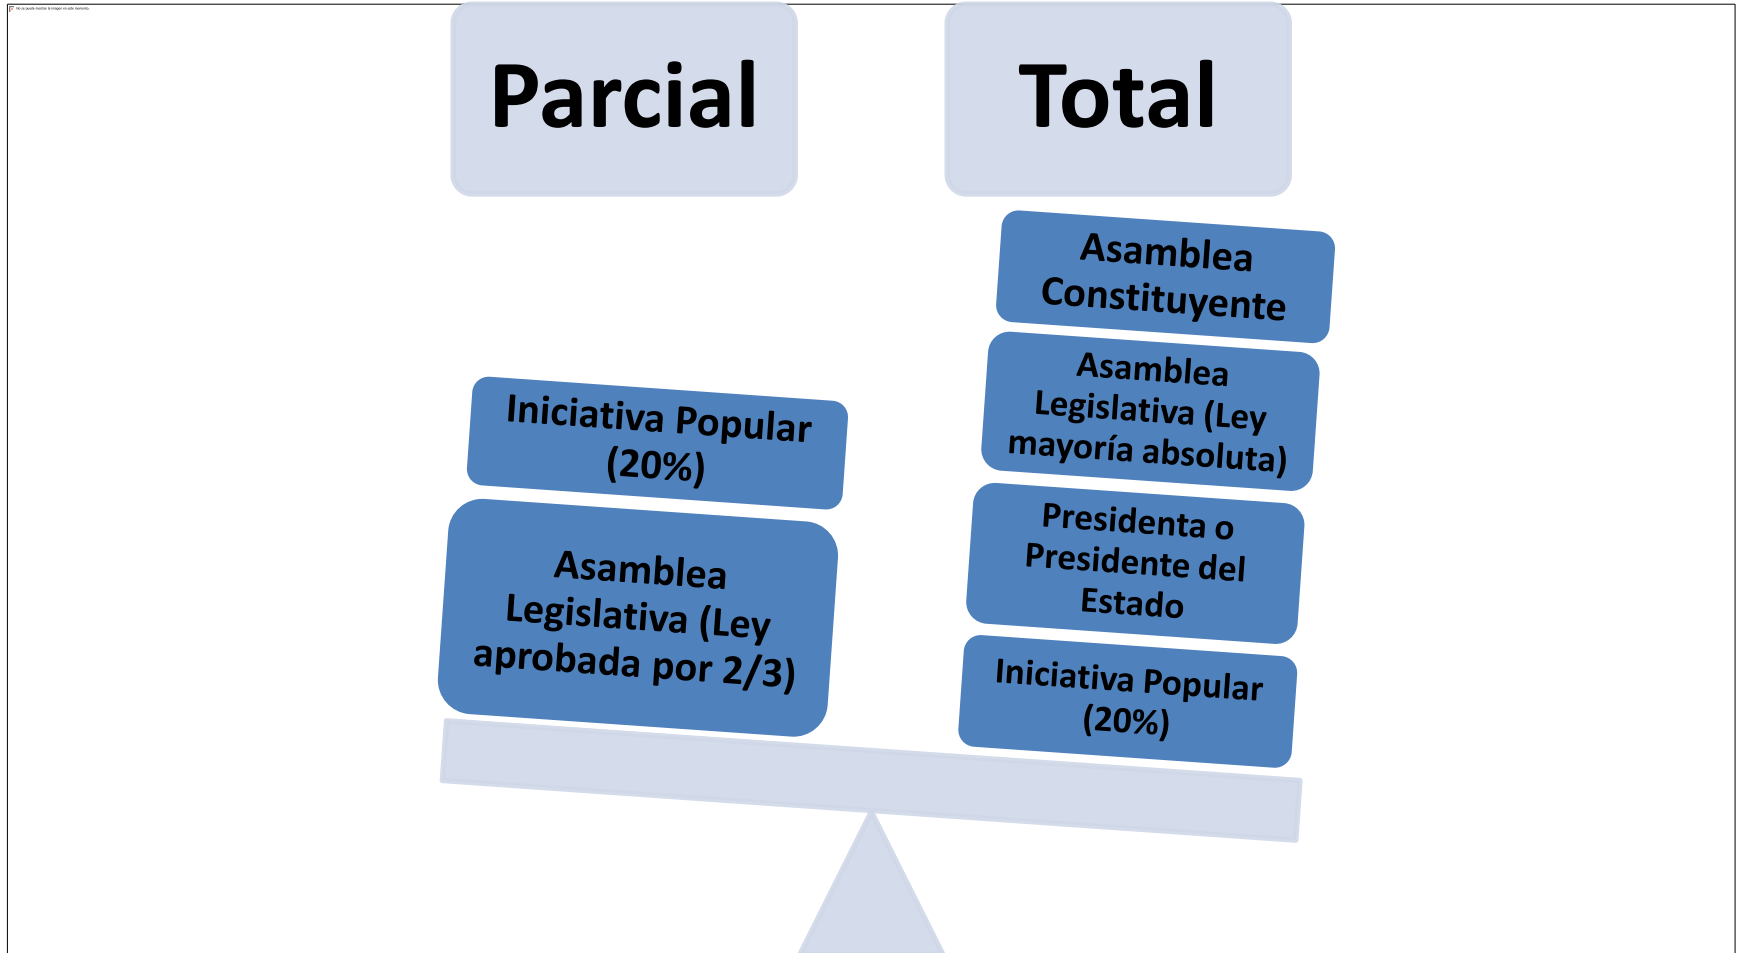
No se puede mostrar la imagen en este momento.

Parcial

Total

Iniciativa Popular (20%)

Asamblea Legislativa (Ley aprobada por 2/3)

Asamblea Constituyente

Asamblea Legislativa (Ley mayoría absoluta)

Presidenta o Presidente del Estado

Iniciativa Popular (20%)